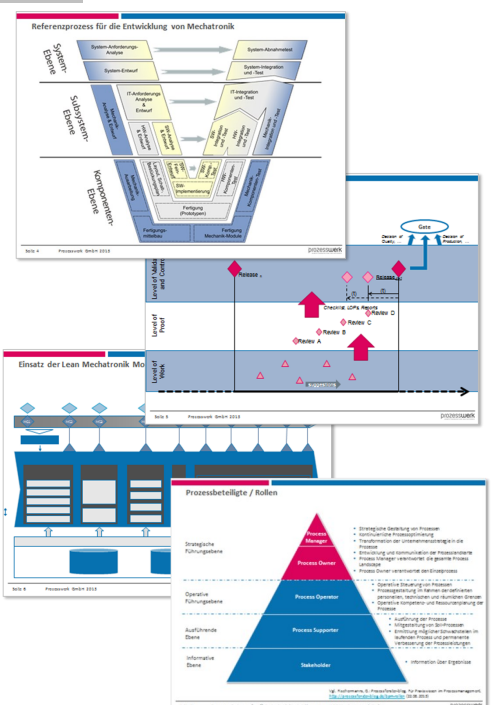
Referenzprozess für die Entwicklung von Mechatronik

System-Ebene

System-Anforderungs-Analyse

System-Abnahmetest

System-Entwurf

System-Integration und -Test

Subsystem-Ebene

IT-Anforderungs Analyse & Entwurf

IT-Integration und -Test

Komponenten-Ebene

SW-Implementierung

Fertigung (Prototypen)

Fertigung Mechanik-Module

Seite 4 Prozesswerk GmbH 2013

prozesswerk

Gate

Decision of Quality

Decision of Production

Level of Maturity and Control

Release

Release

Level of Proof

Checklist LOP's Reviews

Review D

Review C

Review B

Review A

Level of Work

Seite 5 Prozesswerk GmbH 2013

prozesswerk

Einsatz der Lean Mechatronik Mo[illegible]

Seite 6 Prozesswerk GmbH 2013

Prozessbeteiligte / Rollen

Strategische Führungsebene

Process Manager

Process Owner

• Strategische Gestaltung von Prozessen
• Kontinuierliche Prozessoptimierung
• Transformation der Unternehmensstrategie in die Prozesse
• Entwicklung und Kommunikation der Prozessstandards
• Process Manager verantwortet die gesamte Prozess Landschaft
• Process Owner verantwortet den Einzelprozess

Operative Führungsebene

Process Operator

• Operative Steuerung von Prozessen
• Prozessgestaltung im Rahmen der definierten personellen, technischen und räumlichen Grenzen
• Operative Kompetenz- und Ressourcenplanung der Prozesse

Ausführende Ebene

Process Supporter

• Ausführung der Prozesse
• Mitgestaltung von Soll-Prozessen
• Ermittlung möglicher Schwachstellen im laufenden Prozess und permanente Verbesserung der Prozessleistungen

Informative Ebene

Stakeholder

• Information über Ergebnisse

Vgl. Fischermanns, G.: Prozessfeedback. Für Praxiswissen im Prozessmanagement. http://www.prozessfeedback.de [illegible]